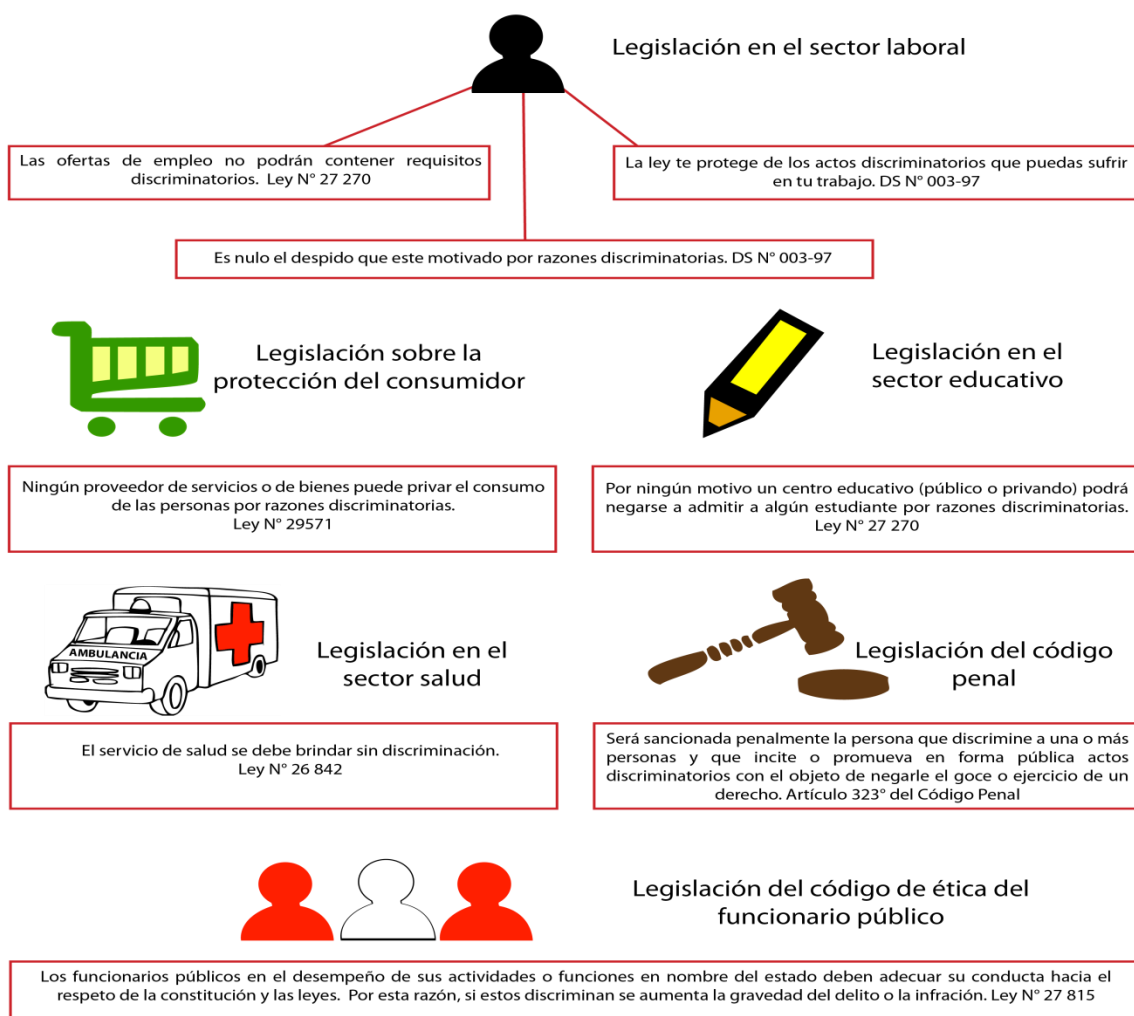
Legislación en el sector laboral

Las ofertas de empleo no podrán contener requisitos discriminatorios. Ley N° 27 270

La ley te protege de los actos discriminatorios que puedas sufrir en tu trabajo. DS N° 003-97

Es nulo el despido que este motivado por razones discriminatorias. DS N° 003-97

Legislación sobre la protección del consumidor

Legislación en el sector educativo

Ningún proveedor de servicios o de bienes puede privar el consumo de las personas por razones discriminatorias. Ley N° 29571

Por ningún motivo un centro educativo (público o privando) podrá negarse a admitir a algún estudiante por razones discriminatorias. Ley N° 27 270

AMBULANCIA

Legislación en el sector salud

Legislación del código penal

El servicio de salud se debe brindar sin discriminación. Ley N° 26 842

Será sancionada penalmente la persona que discrimine a una o más personas y que incite o promueva en forma pública actos discriminatorios con el objeto de negarle el goce o ejercicio de un derecho. Artículo 323° del Código Penal

Legislación del código de ética del funcionario público

Los funcionarios públicos en el desempeño de sus actividades o funciones en nombre del estado deben adecuar su conducta hacia el respeto de la constitución y las leyes. Por esta razón, si estos discriminan se aumenta la gravedad del delito o la infración. Ley N° 27 815